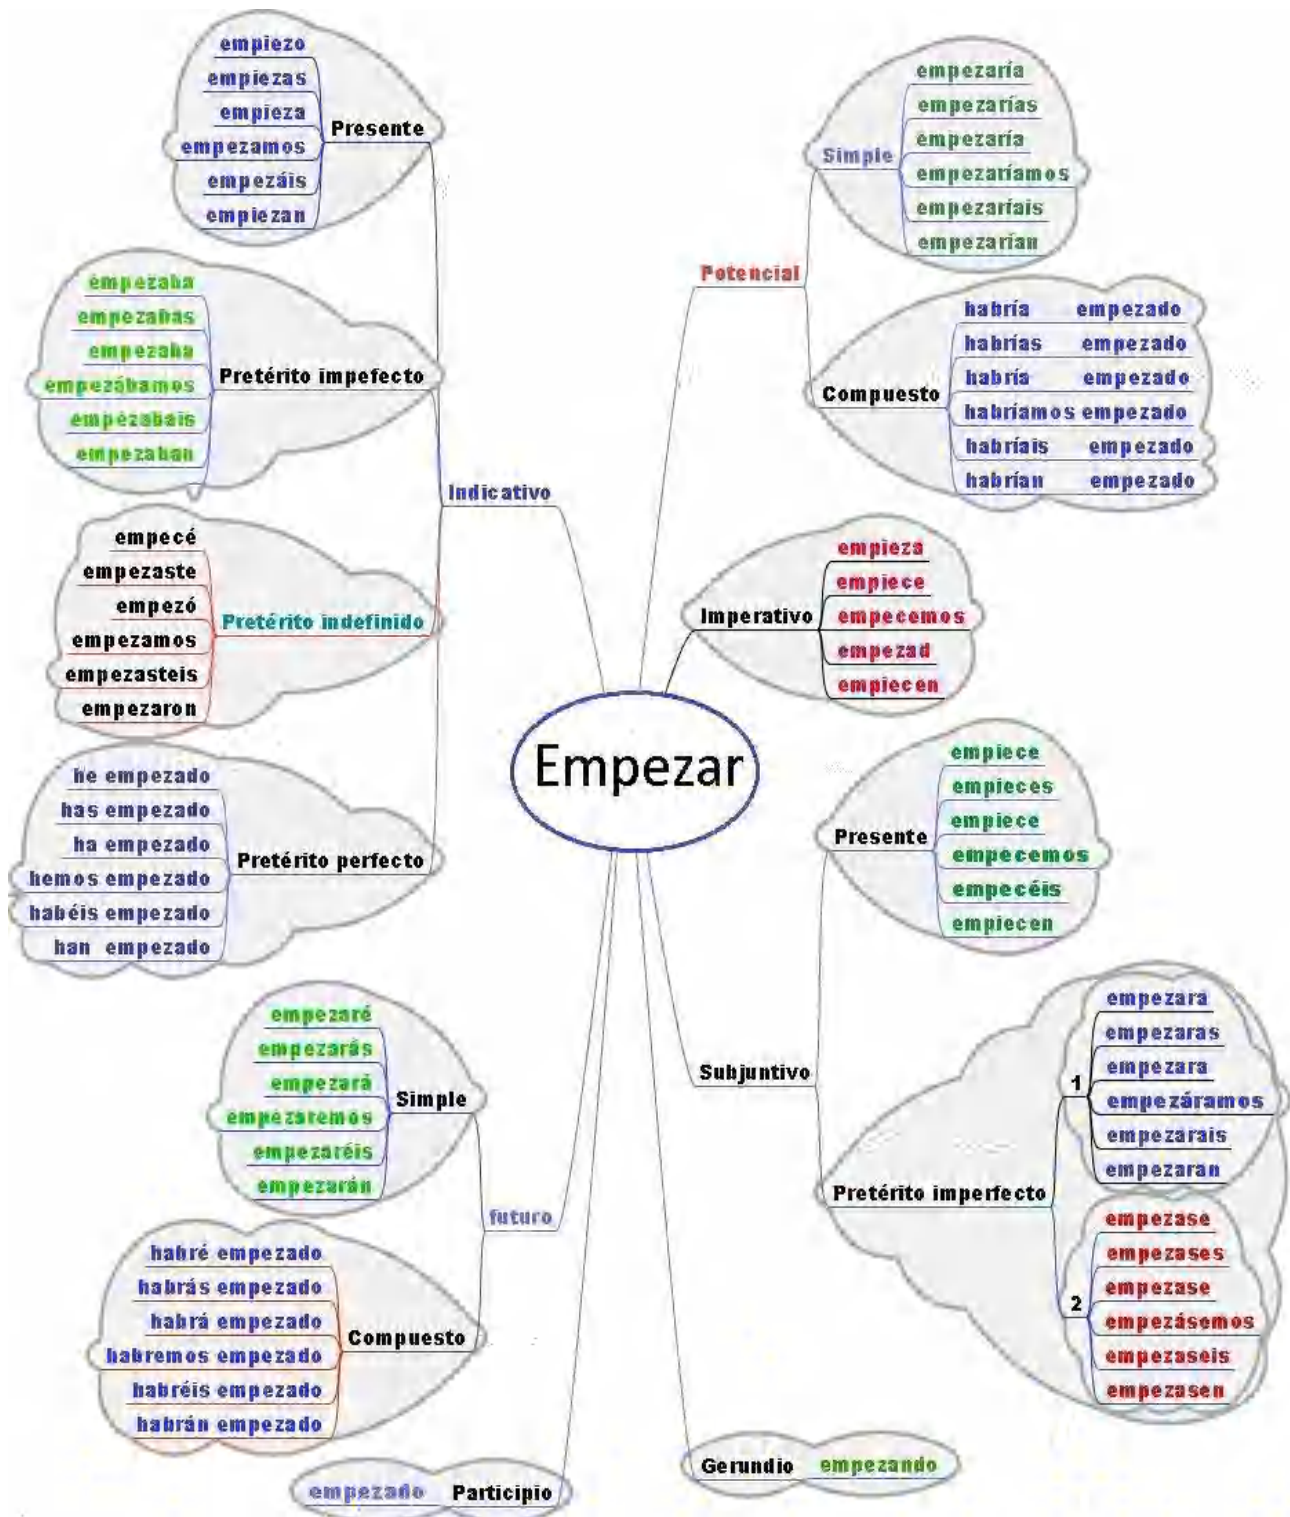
Empezar

Indicativo

Presente
empiezo
empiezas
empieza
empezamos
empezáis
empiezan

Pretérito impefecto
empezaba
empezabas
empezaba
empezábamos
empezabais
empezaban

Pretérito indefinido
empecé
empezaste
empezó
empezamos
empezasteis
empezaron

Pretérito perfecto
he empezado
has empezado
ha empezado
hemos empezado
habéis empezado
han empezado

futuro

Simple
empezaré
empezarás
empezará
empezaremos
empezaréis
empezarán

Compuesto
habré empezado
habrás empezado
habrá empezado
habremos empezado
habréis empezado
habrán empezado

Participio
empezado

Potencial

Simple
empezaría
empezarías
empezaría
empezaríamos
empezaríais
empezarían

Compuesto
habría empezado
habrías empezado
habría empezado
habríamos empezado
habríais empezado
habrían empezado

Imperativo
empieza
empiece
empecemos
empezad
empiecen

Subjuntivo

Presente
empiece
empieces
empiece
empecemos
empecéis
empiecen

Pretérito imperfecto
1
empezara
empezaras
empezara
empezáramos
empezarais
empezaran
2
empezase
empezases
empezase
empezásemos
empezaseis
empezasen

Gerundio
empezando